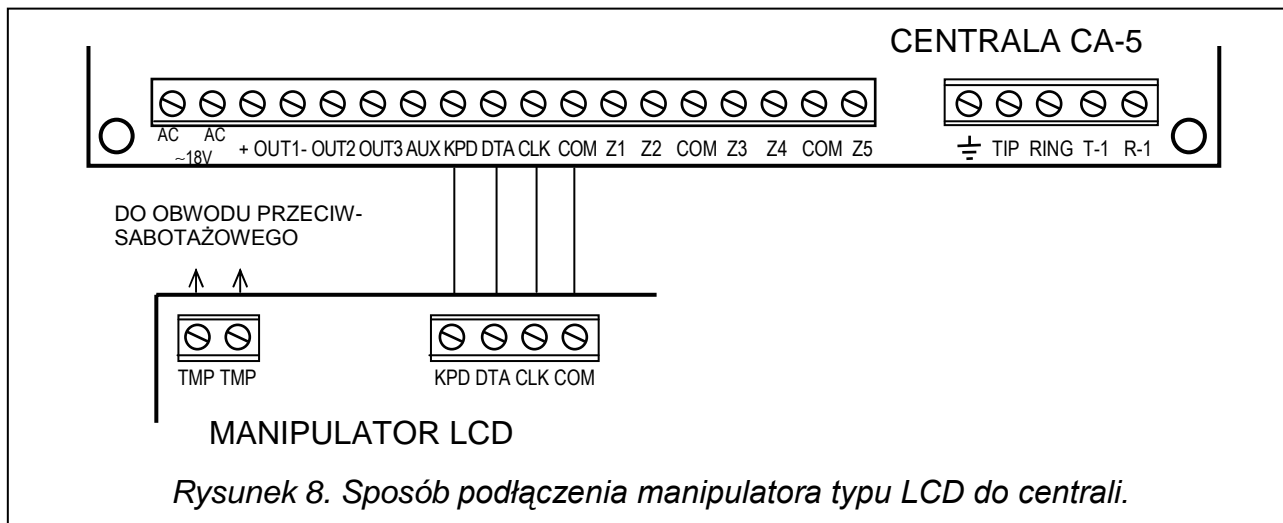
CENTRALA CA-5

AC AC ~18V + OUT1- OUT2 OUT3 AUX KPD DTA CLK COM Z1 Z2 COM Z3 Z4 COM Z5

TIP RING T-1 R-1

DO OBWODU PRZECIWSABOTAŻOWEGO

TMP TMP

KPD DTA CLK COM

MANIPULATOR LCD

Rysunek 8. Sposób podłączenia manipulatora typu LCD do centrali.